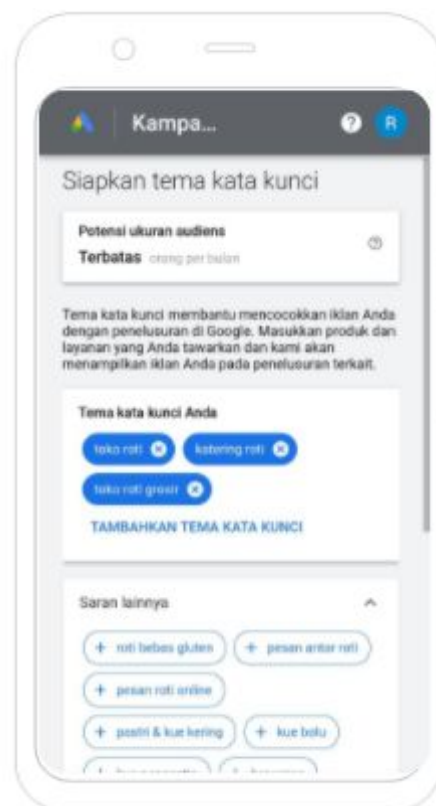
Kampa...

R

Siapkan tema kata kunci

Potensi ukuran audiens

Terbatas orang per bulan

Tema kata kunci membantu mencocokkan iklan Anda dengan penelusuran di Google. Masukkan produk dan layanan yang Anda tawarkan dan kami akan menampilkan iklan Anda pada penelusuran terkait.

Tema kata kunci Anda

toko roti

katering roti

toko roti gresir

TAMBAHKAN TEMA KATA KUNCI

Saran lainnya

+ roti bebas gluten

+ pesan antar roti

+ pesan roti online

+ pastri & kue kering

+ kue bolu

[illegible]